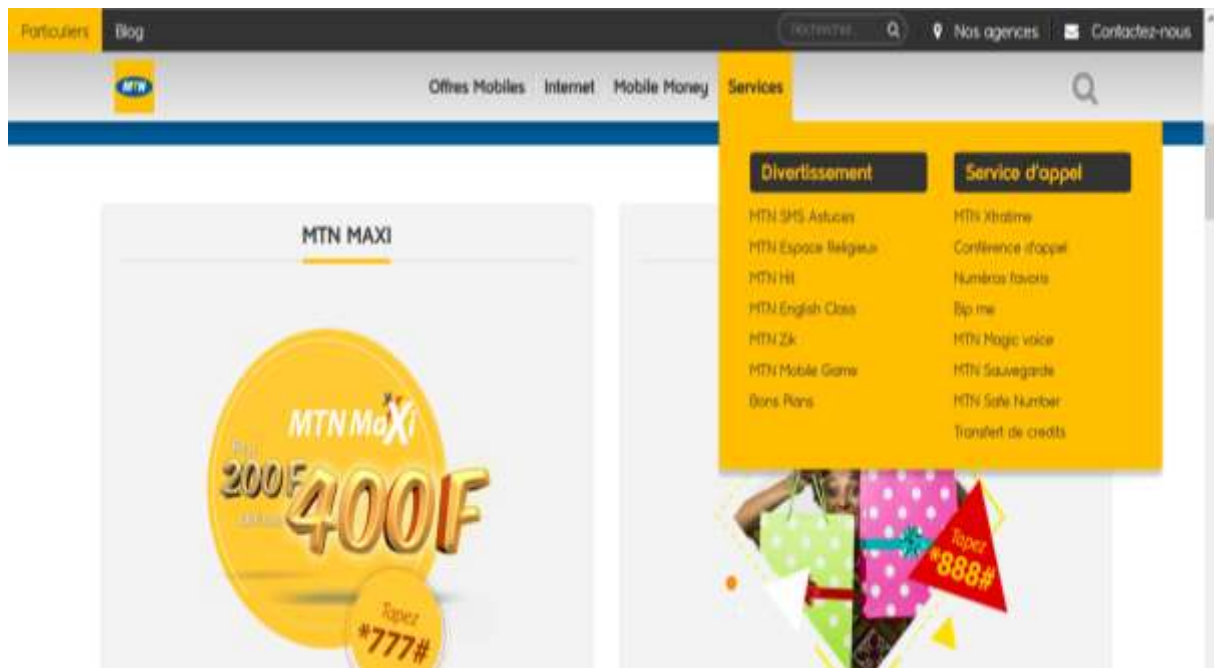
Particuliers Blog

Rechercher

Nos agences Contactez-nous

MTN

Offres Mobiles Internet Mobile Money Services

Divertissement

MTN SMS Astuces
MTN Espace Religieux
MTN Hit
MTN English Class
MTN Zik
MTN Mobile Game
Bons Plans

Service d'appel

MTN Xtratime
Conférence d'appel
Numéros favoris
Bip me
MTN Magic voice
MTN Sauvegarde
MTN Safe Number
Transfert de credits

MTN MAXI

MTN MaXi

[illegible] 200F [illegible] 400F

Tapez *777#

Tapez *888#